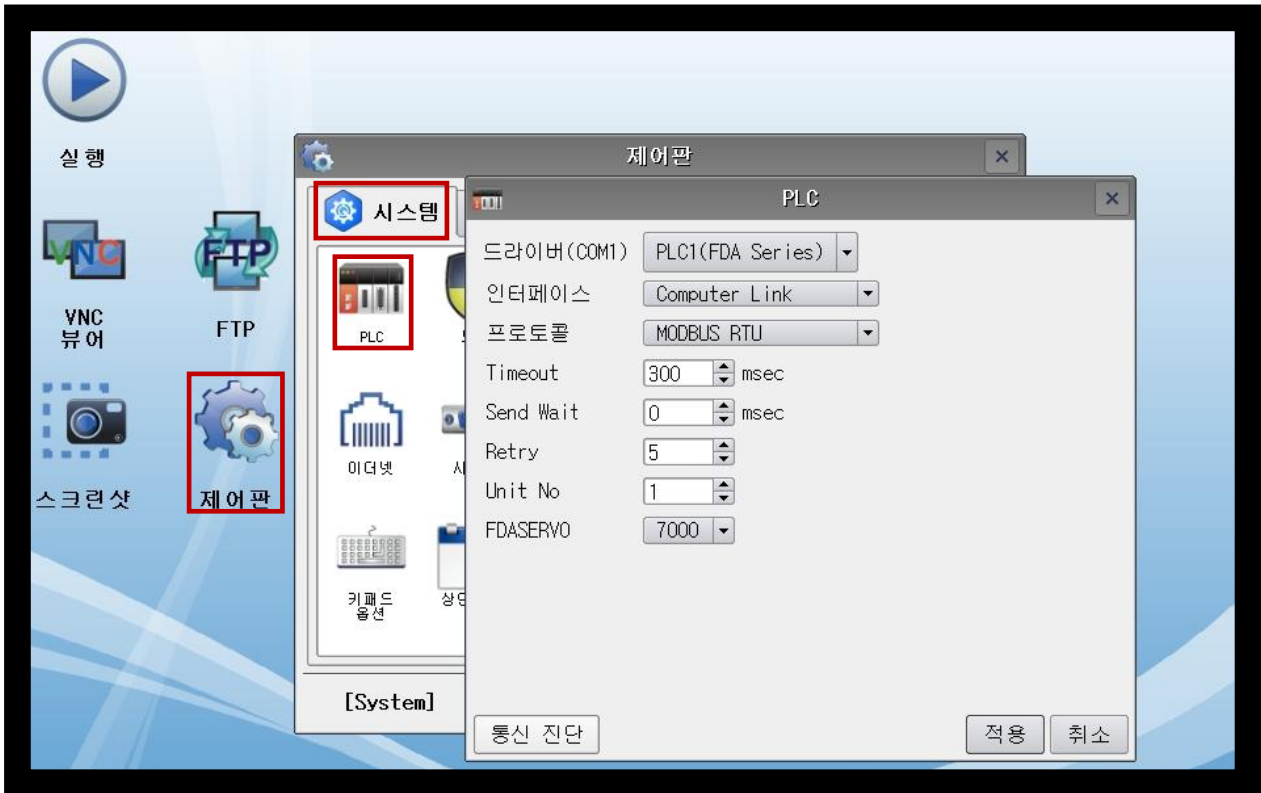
실행

VNC

VNC 뷰어

FTP

FTP

스크린샷

제어판

제어판

×

시스템

PLC

이더넷

시

키패드 옵션

상단

[System]

PLC

×

드라이버(COM1) PLC1(FDA Series)

인터페이스 Computer Link

프로토콜 MODBUS RTU

Timeout 300 msec

Send Wait 0 msec

Retry 5

Unit No 1

FDASERVO 7000

통신 진단

적용

취소